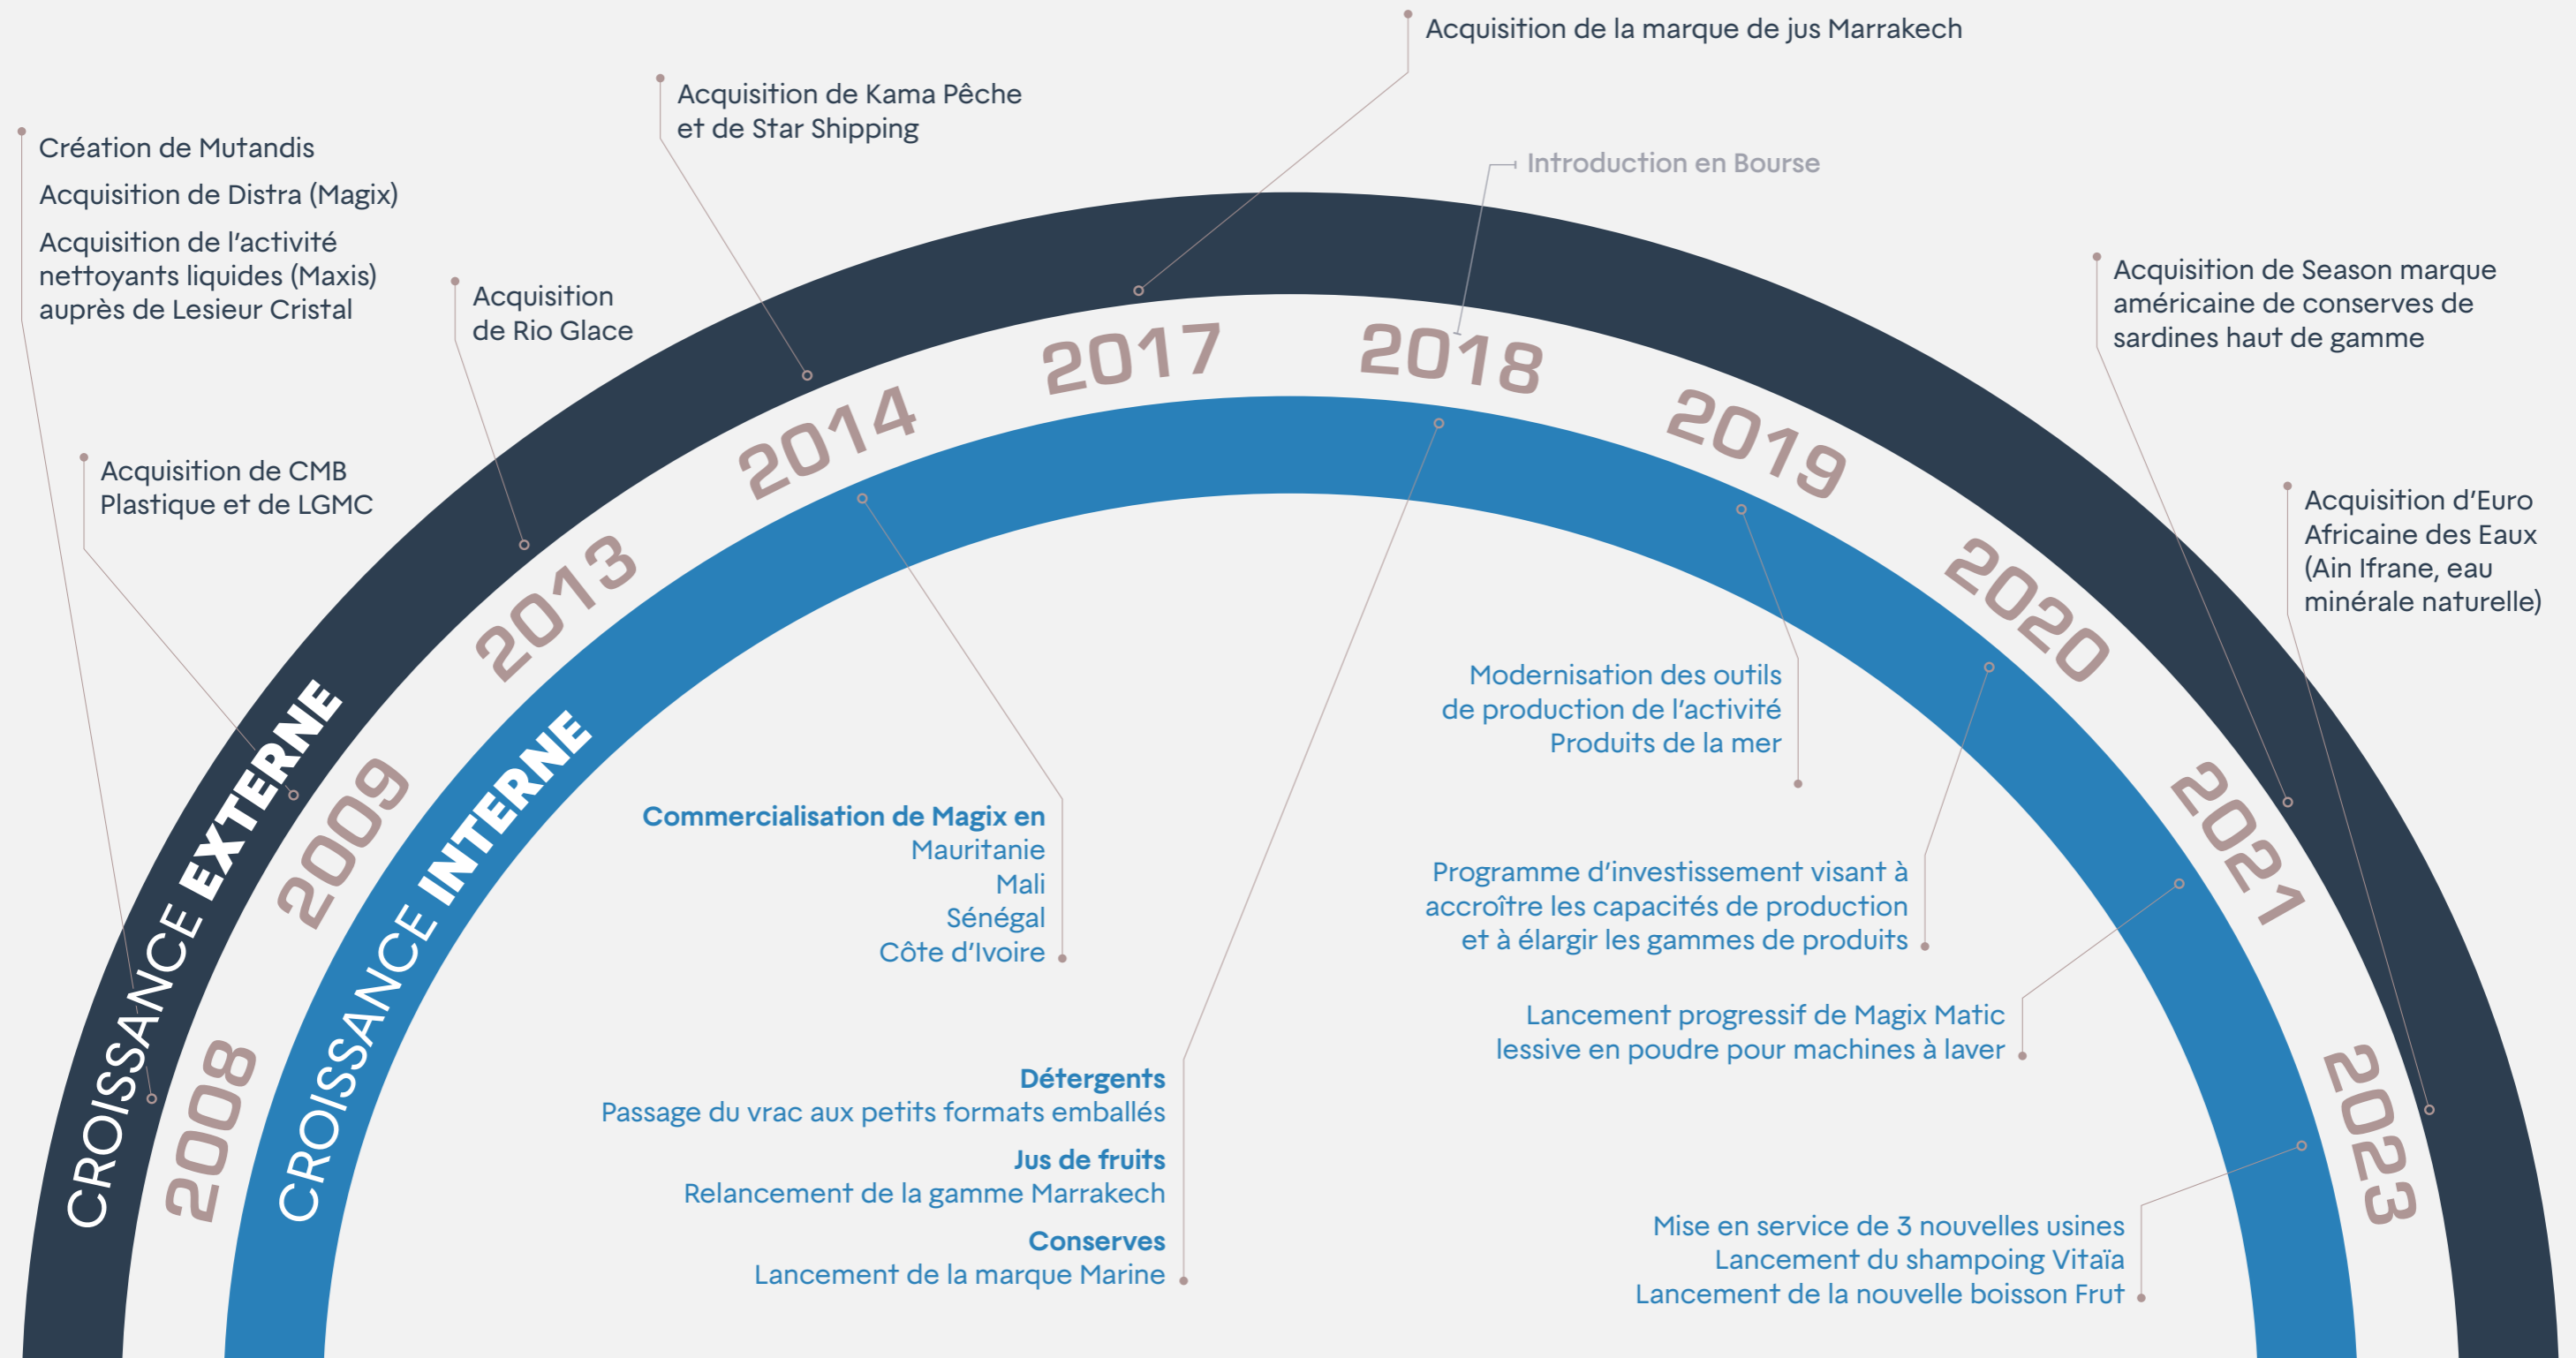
Création de Mutandis

Acquisition de Distra (Magix)

Acquisition de l'activité nettoyants liquides (Maxis) auprès de Lesieur Cristal

Acquisition de CMB Plastique et de LGMC

Acquisition de Rio Glace

Acquisition de Kama Pêche et de Star Shipping

Acquisition de la marque de jus Marrakech

Introduction en Bourse

Acquisition de Season marque américaine de conserves de sardines haut de gamme

Acquisition d'Euro Africaine des Eaux (Ain Ifrane, eau minérale naturelle)

CROISSANCE EXTERNE

CROISSANCE INTERNE

2008

2009

2013

2014

2017

2018

2019

2020

2021

2023

Commercialisation de Magix en
Mauritanie
Mali
Sénégal
Côte d'Ivoire

Détergents
Passage du vrac aux petits formats emballés

Jus de fruits
Relancement de la gamme Marrakech

Conserves
Lancement de la marque Marine

Modernisation des outils de production de l'activité Produits de la mer

Programme d'investissement visant à accroître les capacités de production et à élargir les gammes de produits

Lancement progressif de Magix Matic lessive en poudre pour machines à laver

Mise en service de 3 nouvelles usines
Lancement du shampoing Vitaïa
Lancement de la nouvelle boisson Frut